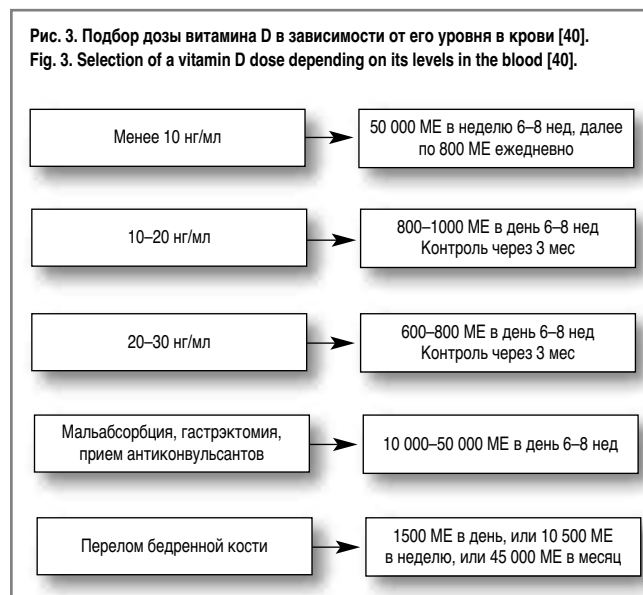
Рис. 3. Подбор дозы витамина D в зависимости от его уровня в крови [40].
Fig. 3. Selection of a vitamin D dose depending on its levels in the blood [40].

Менее 10 нг/мл

50 000 МЕ в неделю 6–8 нед, далее по 800 МЕ ежедневно

10–20 нг/мл

800–1000 МЕ в день 6–8 нед
Контроль через 3 мес

20–30 нг/мл

600–800 МЕ в день 6–8 нед
Контроль через 3 мес

Мальабсорбция, гастрэктомия, прием антиконвульсантов

10 000–50 000 МЕ в день 6–8 нед

Перелом бедренной кости

1500 МЕ в день, или 10 500 МЕ в неделю, или 45 000 МЕ в месяц